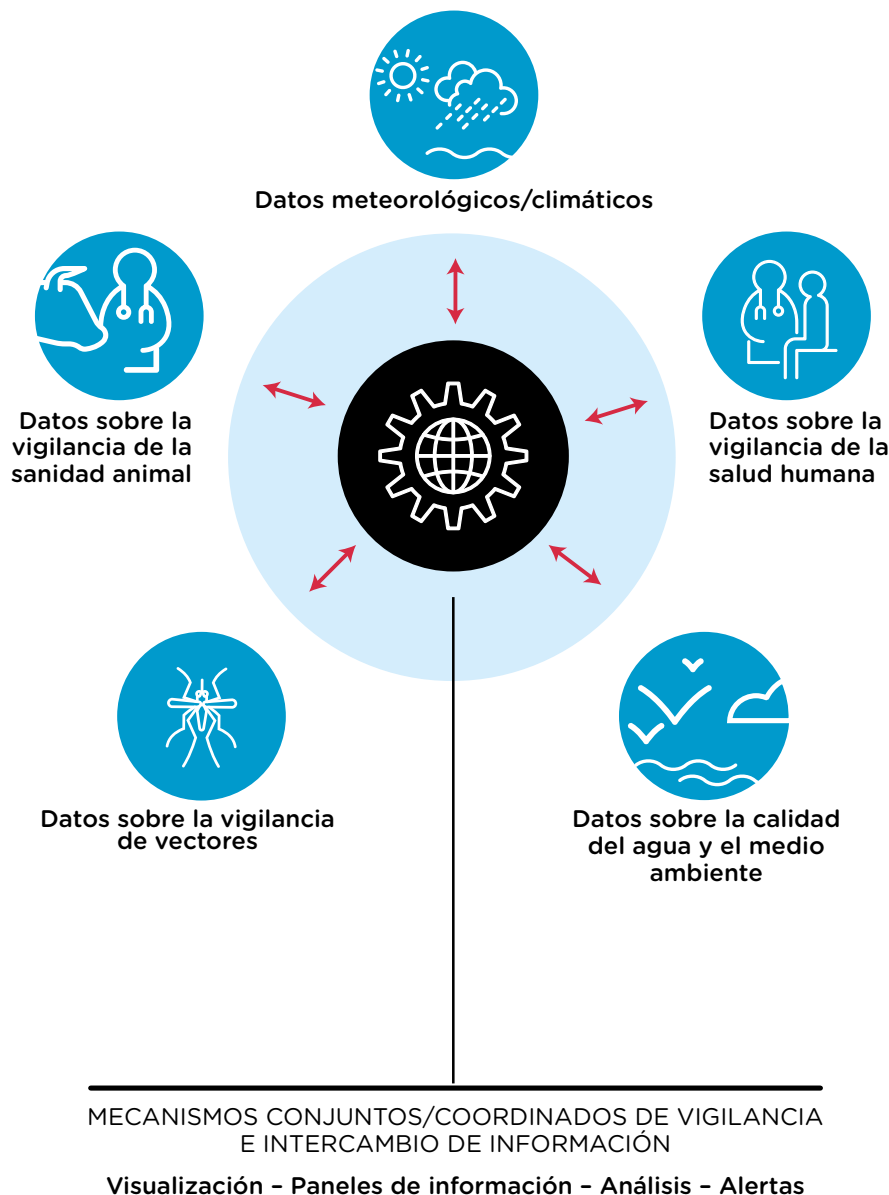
Datos meteorológicos/climáticos

Datos sobre la vigilancia de la sanidad animal

Datos sobre la vigilancia de la salud humana

Datos sobre la vigilancia de vectores

Datos sobre la calidad del agua y el medio ambiente

MECANISMOS CONJUNTOS/COORDINADOS DE VIGILANCIA E INTERCAMBIO DE INFORMACIÓN

Visualización – Paneles de información – Análisis – Alertas